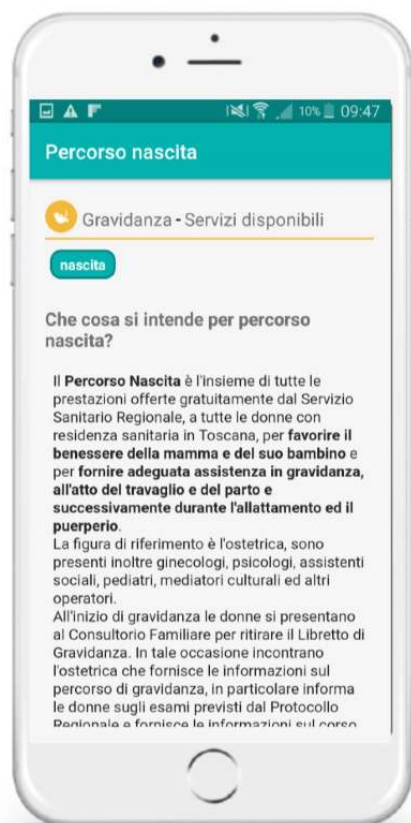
10% 09:47

Percorso nascita

Gravidanza - Servizi disponibili

nascita

Che cosa si intende per percorso nascita?

Il Percorso Nascita è l'insieme di tutte le prestazioni offerte gratuitamente dal Servizio Sanitario Regionale, a tutte le donne con residenza sanitaria in Toscana, per favorire il benessere della mamma e del suo bambino e per fornire adeguata assistenza in gravidanza, all'atto del travaglio e del parto e successivamente durante l'allattamento ed il puerperio.
La figura di riferimento è l'ostetrica, sono presenti inoltre ginecologi, psicologi, assistenti sociali, pediatri, mediatori culturali ed altri operatori.
All'inizio di gravidanza le donne si presentano al Consultorio Familiare per ritirare il Libretto di Gravidanza. In tale occasione incontrano l'ostetrica che fornisce le informazioni sul percorso di gravidanza, in particolare informa le donne sugli esami previsti dal Protocollo Regionale e fornisce le informazioni sul corso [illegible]